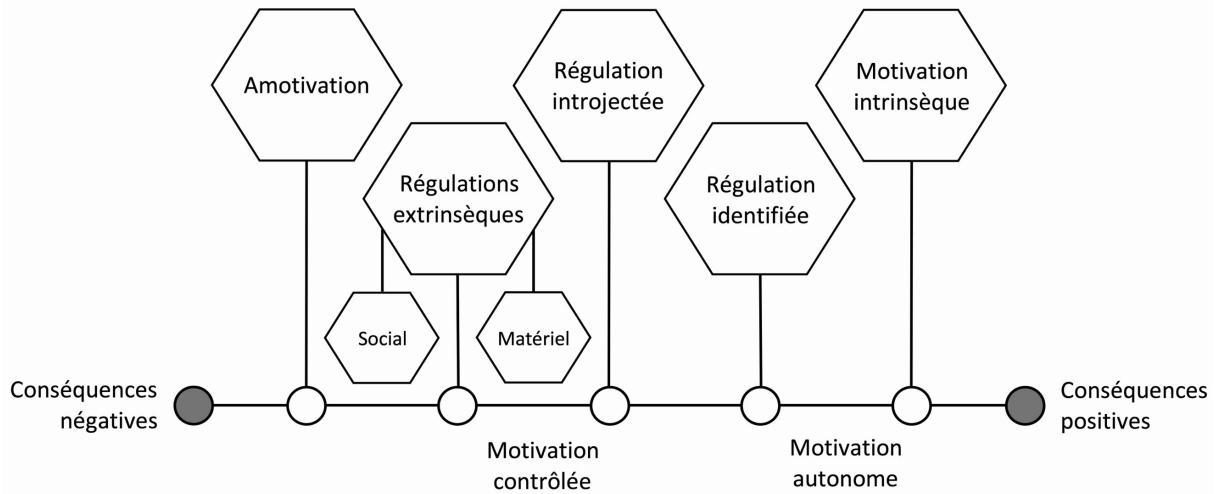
Amotivation

Régulations extrinsèques

Social

Matériel

Régulation introjectée

Régulation identifiée

Motivation intrinsèque

Conséquences négatives

Conséquences positives

Motivation contrôlée

Motivation autonome